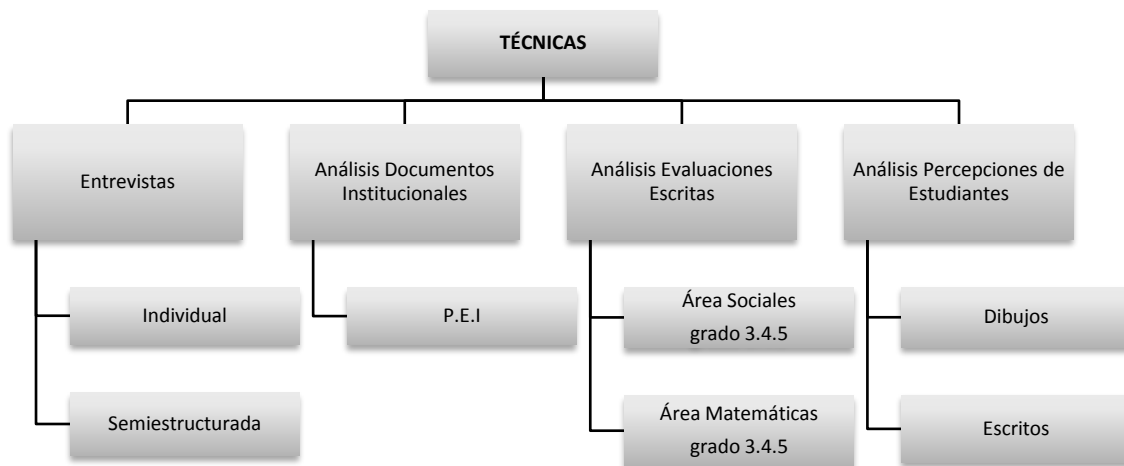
TÉCNICAS

Entrevistas

Individual

Semiestructurada

Análisis Documentos Institucionales

P.E.I

Análisis Evaluaciones Escritas

Área Sociales grado 3.4.5

Área Matemáticas grado 3.4.5

Análisis Percepciones de Estudiantes

Dibujos

Escritos